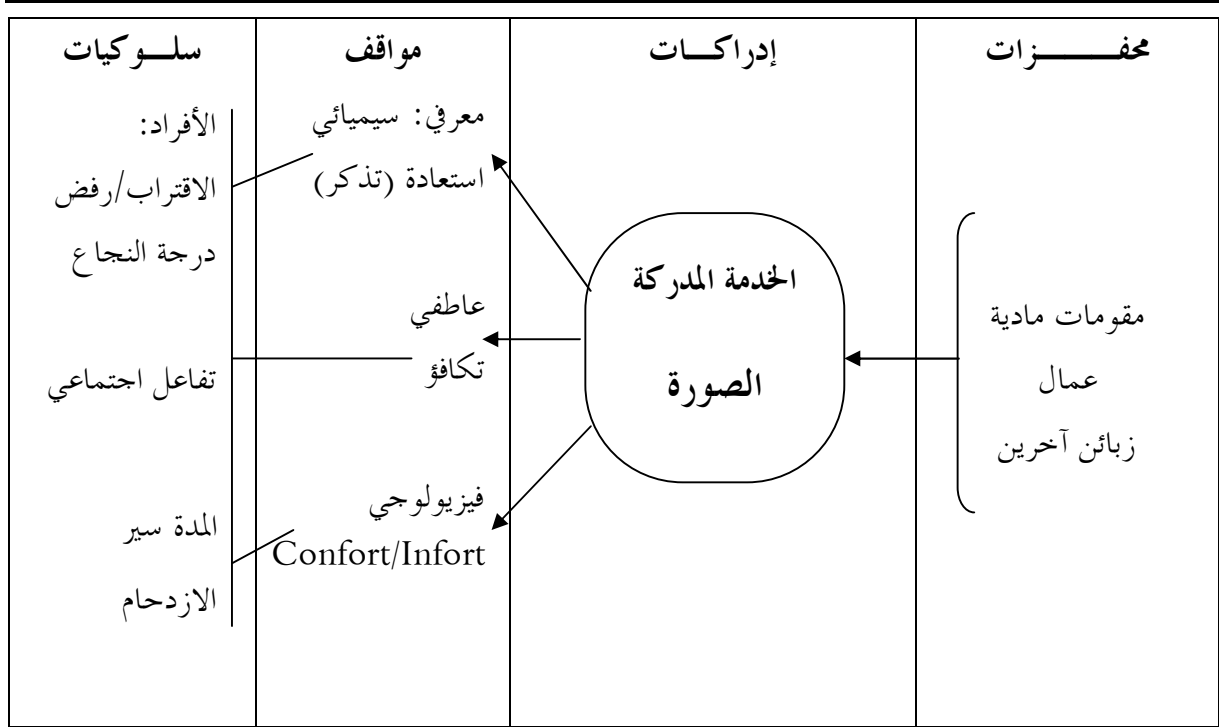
| محفـــــــزات | إدراكـــات | مواقف | سلـــوكيات |
|---|---|---|---|
| مقومات مادية عمال زبائن آخرين | الخدمة المدركة الصورة | معرفي: سيميائي استعادة (تذكر) عاطفي تكافؤ فيزيولوجي Confort/Infort | الأفراد: الاقتراب/رفض درجة النجاع تفاعل اجتماعي المدة سير الازدحام |